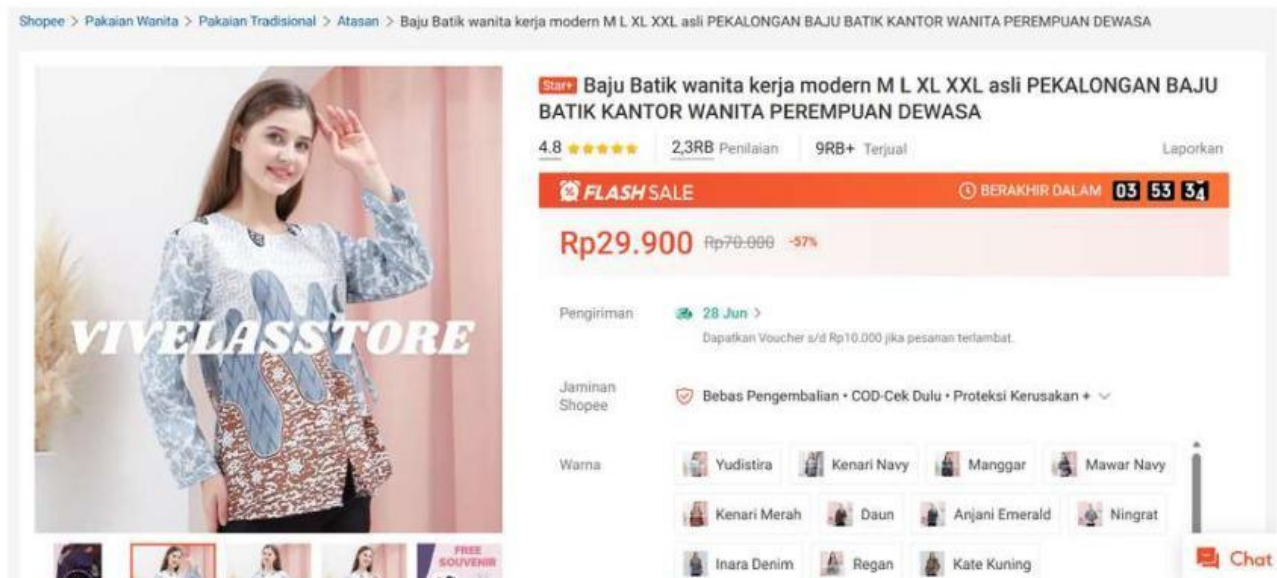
Shopee > Pakaian Wanita > Pakaian Tradisional > Atasan > Baju Batik wanita kerja modern M L XL XXL asli PEKALONGAN BAJU BATIK KANTOR WANITA PEREMPUAN DEWASA

VIVELASSTORE

FREE SOUVENIR

Star+ Baju Batik wanita kerja modern M L XL XXL asli PEKALONGAN BAJU BATIK KANTOR WANITA PEREMPUAN DEWASA

4.8 | 2,3RB Penilaian | 9RB+ Terjual | Laporkan

FLASH SALE | BERAKHIR DALAM 03 53 34

Rp29.900 ~~Rp70.000~~ -57%

Pengiriman | 28 Jun >
Dapatkan Voucher s/d Rp10.000 jika pesanan terlambat.

Jaminan Shopee | Bebas Pengembalian • COD-Cek Dulu • Proteksi Kerusakan +

Warna | Yudistira | Kenari Navy | Manggar | Mawar Navy | Kenari Merah | Daun | Anjani Emerald | Ningrat | Inara Denim | Regan | Kate Kuning

Chat